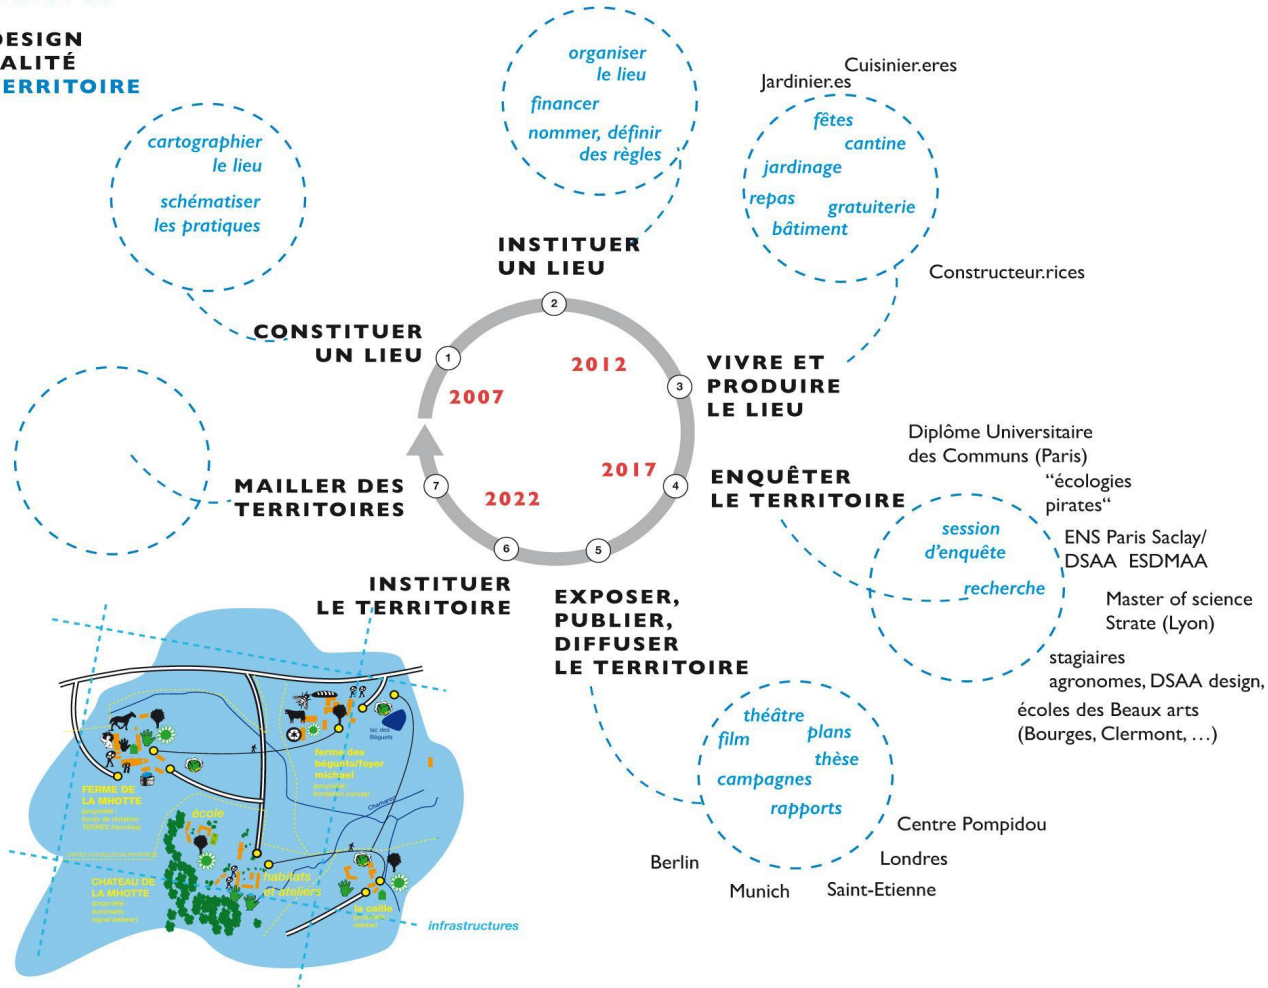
DESIGN
ALITÉ
ERRITOIRE

cartographier le lieu
schématiser les pratiques

organiser le lieu
financer
nommer, définir des règles

Cuisinier.eres
Jardinier.es
fêtes
cantine
jardinage
repas
gratuiterie
bâtiment
Constructeur.rices

INSTITUER UN LIEU

CONSTITUER UN LIEU

VIVRE ET PRODUIRE LE LIEU

2012
2007
2017
2022

1
2
3
4
5
6
7

MAILLER DES TERRITOIRES

ENQUÊTER LE TERRITOIRE

Diplôme Universitaire des Communs (Paris)
"écologies pirates"
session d'enquête
recherche
ENS Paris Saclay/ DSAA ESDMAA
Master of science Strate (Lyon)
stagiaires agronomes, DSAA design, écoles des Beaux arts (Bourges, Clermont, ...)

INSTITUER LE TERRITOIRE

EXPOSER, PUBLIER, DIFFUSER LE TERRITOIRE

théâtre
film
plans
thèse
campagnes
rapports
Centre Pompidou
Berlin
Londres
Munich
Saint-Etienne

lac des Béguets
ferme des béguets/foyer michael
FERME DE LA MHOTTE
école
CHATEAU DE LA MHOTTE
habitats et ateliers
la caille
infrastructures